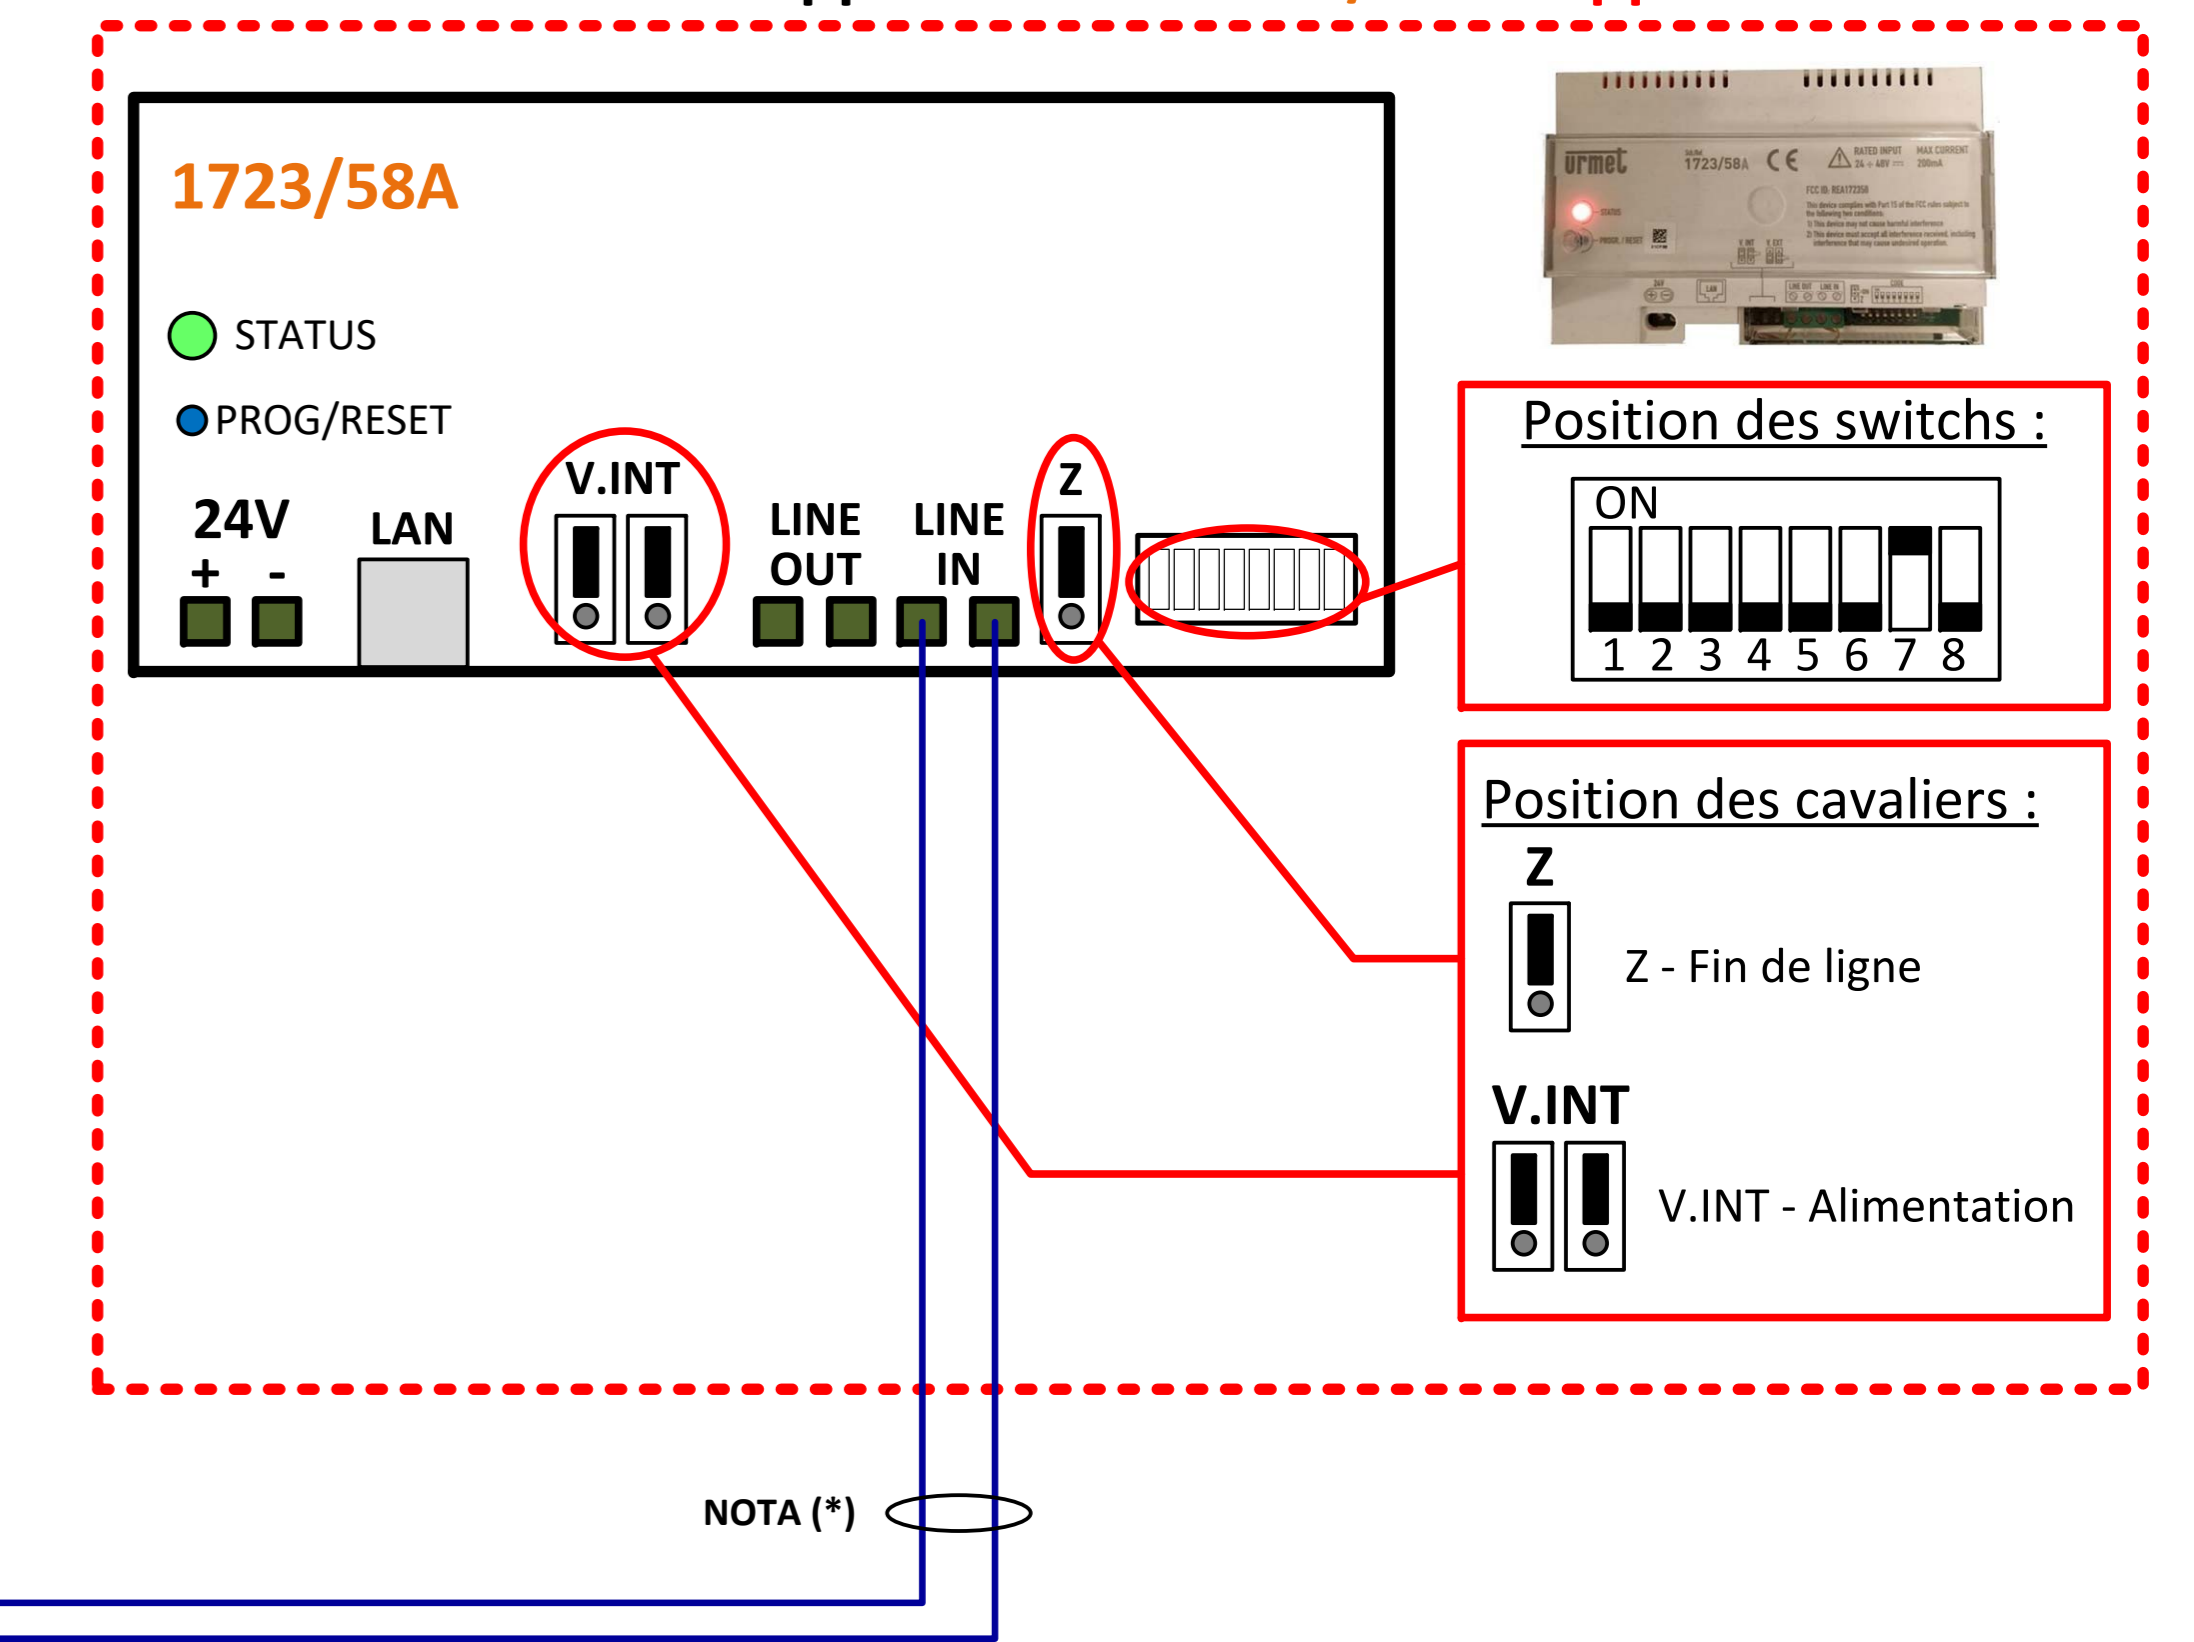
1723/58A

STATUS

PROG/RESET

24V
+ -

LAN

V.INT

LINE OUT

LINE IN

Z

urmet 1723/58A

Position des switchs :

ON

1 2 3 4 5 6 7 8

Position des cavaliers :

Z

Z - Fin de ligne

V.INT

V.INT - Alimentation

NOTA (*)